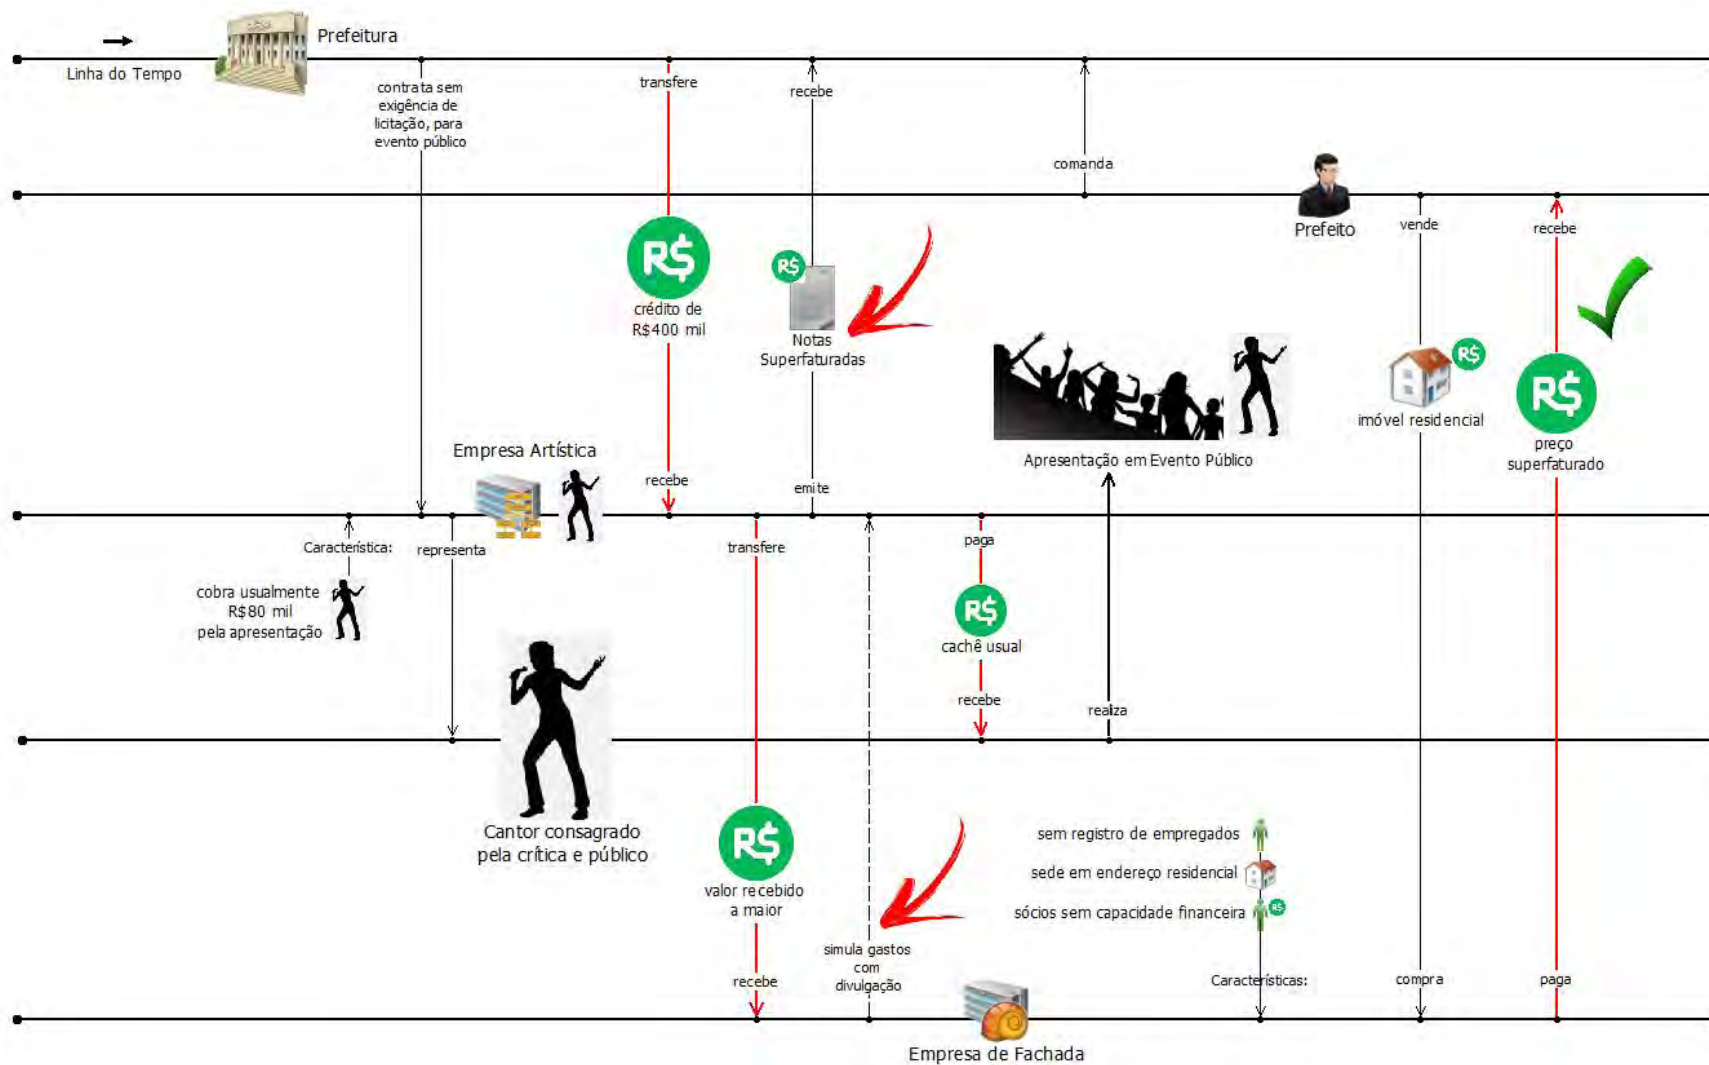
Linha do Tempo

Prefeitura

contrata sem exigência de licitação, para evento público

transfere

recebe

comanda

Prefeito

vende

recebe

R$
crédito de R$400 mil

R$
Notas Superfaturadas

Apresentação em Evento Público

R$
imóvel residencial

R$
preço superfaturado

Empresa Artística

recebe

emite

Característica:

representa

transfere

paga

cobra usualmente R$80 mil pela apresentação

R$
cachê usual

recebe

realiza

Cantor consagrado pela crítica e público

R$
valor recebido a maior

sem registro de empregados

sede em endereço residencial

sócios sem capacidade financeira

simula gastos com divulgação

recebe

Características:

compra

paga

Empresa de Fachada